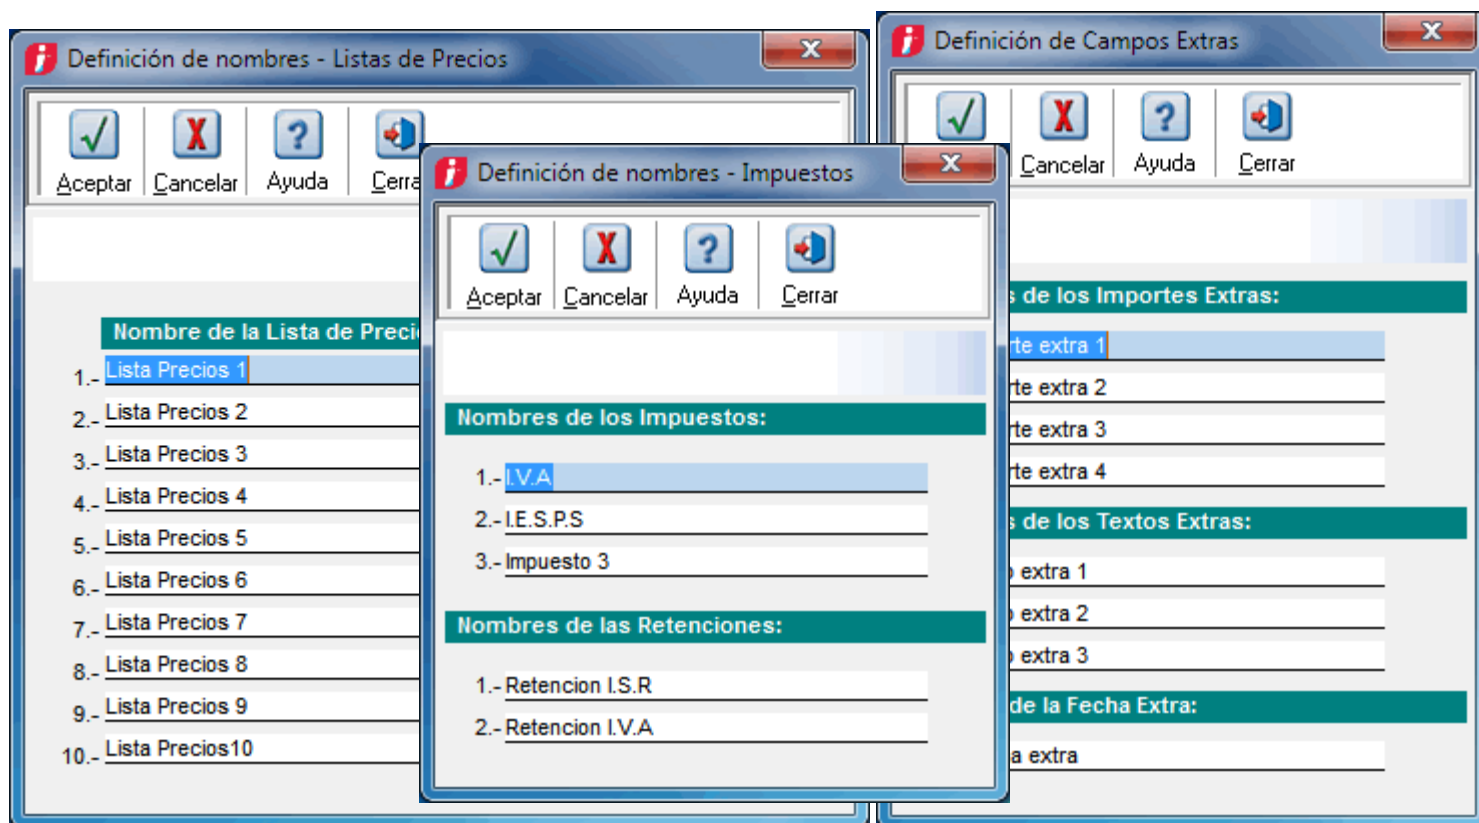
Definición de nombres - Listas de Precios

Aceptar | Cancelar | Ayuda | Cerra

Nombre de la Lista de Preci

1.- Lista Precios 1
2.- Lista Precios 2
3.- Lista Precios 3
4.- Lista Precios 4
5.- Lista Precios 5
6.- Lista Precios 6
7.- Lista Precios 7
8.- Lista Precios 8
9.- Lista Precios 9
10.- Lista Precios10

Definición de nombres - Impuestos

Aceptar | Cancelar | Ayuda | Cerrar

Nombres de los Impuestos:

1.- I.V.A
2.- I.E.S.P.S
3.- Impuesto 3

Nombres de las Retenciones:

1.- Retencion I.S.R
2.- Retencion I.V.A

Definición de Campos Extras

Cancelar | Ayuda | Cerrar

s de los Importes Extras:

rte extra 1
rte extra 2
rte extra 3
rte extra 4

s de los Textos Extras:

extra 1
extra 2
extra 3

de la Fecha Extra:

a extra